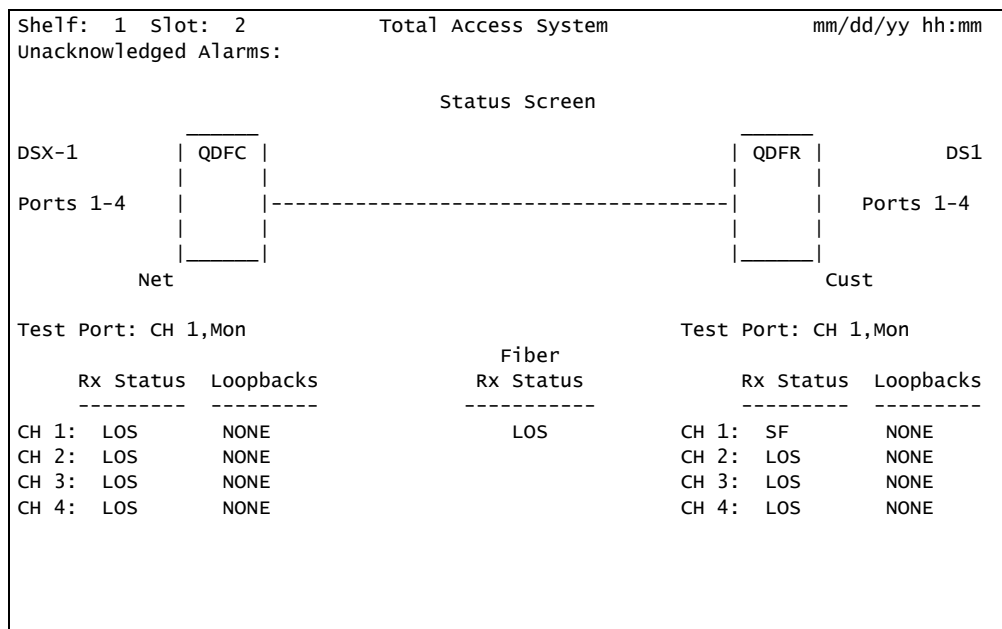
Shelf: 1 Slot: 2 Total Access System mm/dd/yy hh:mm
Unacknowledged Alarms:

Status Screen

DSX-1 QDFC QDFR DS1

Ports 1-4 Ports 1-4

Net Cust

Test Port: CH 1,Mon Test Port: CH 1,Mon

| Rx Status | Loopbacks | Fiber Rx Status | | Rx Status | Loopbacks |
|---|---|---|---|---|---|
| CH 1: LOS | NONE | LOS | CH 1: | SF | NONE |
| CH 2: LOS | NONE | | CH 2: | LOS | NONE |
| CH 3: LOS | NONE | | CH 3: | LOS | NONE |
| CH 4: LOS | NONE | | CH 4: | LOS | NONE |